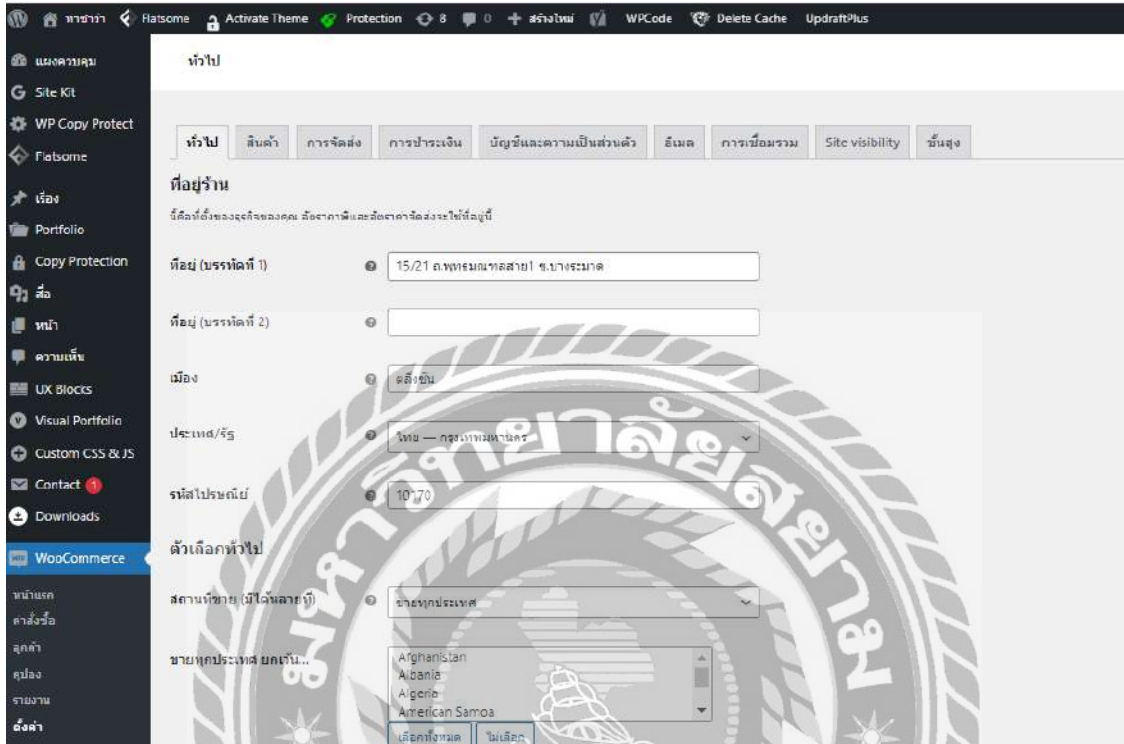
พาชำกา Flatsome Activate Theme Protection 8 0 + สร้างใหม่ WPCode Delete Cache UpdraftPlus

แผงควบคุม
Site Kit
WP Copy Protect
Flatsome
เรื่อง
Portfolio
Copy Protection
สื่อ
หน้า
ความเห็น
UX Blocks
Visual Portfolio
Custom CSS & JS
Contact 1
Downloads
WooCommerce
หน้าแรก
คำสั่งซื้อ
ลูกค้า
คูปอง
รายงาน
ตั้งค่า

ทั่วไป

ทั่วไป | สินค้า | การจัดส่ง | การชำระเงิน | บัญชีและความเป็นส่วนตัว | อีเมล | การเชื่อมรวม | Site visibility | ขั้นสูง

ที่อยู่ร้าน
นี่คือที่ตั้งของธุรกิจของคุณ อัตราภาษีและอัตราค่าจัดส่งจะใช้ที่อยู่นี้

ที่อยู่ (บรรทัดที่ 1) 15/21 ถ.พุทธมณฑลสาย1 ซ.บางระมาด

ที่อยู่ (บรรทัดที่ 2)

เมือง ตลิ่งชัน

ประเทศ/รัฐ ไทย — กรุงเทพมหานคร

รหัสไปรษณีย์ 10170

ตัวเลือกทั่วไป

สถานที่ขาย (มีได้หลายที่) ขายทุกประเทศ

ขายทุกประเทศ ยกเว้น...
Afghanistan
Albania
Algeria
American Samoa
เลือกทั้งหมด ไม่เลือก